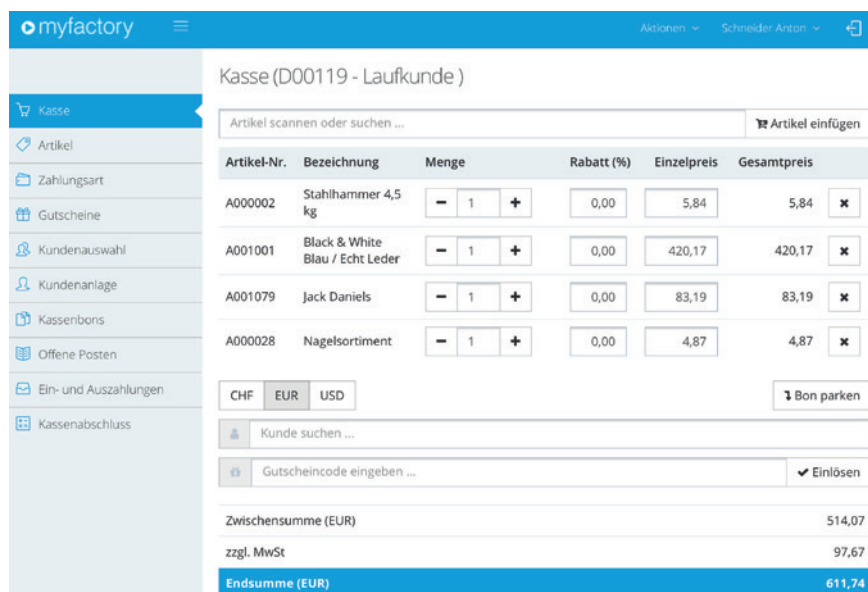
myfactory

Aktionen ⌄ Schneider Anton ⌄

Kasse
Artikel
Zahlungsart
Gutscheine
Kundenauswahl
Kundenanlage
Kassenbons
Offene Posten
Ein- und Auszahlungen
Kassenabschluss

Kasse (D00119 - Laufkunde )

Artikel scannen oder suchen ...

Artikel einfügen

| Artikel-Nr. | Bezeichnung | Menge | Rabatt (%) | Einzelpreis | Gesamtpreis | |
|---|---|---|---|---|---|---|
| A000002 | Stahlhammer 4,5 kg | − 1 + | 0,00 | 5,84 | 5,84 | × |
| A001001 | Black & White Blau / Echt Leder | − 1 + | 0,00 | 420,17 | 420,17 | × |
| A001079 | Jack Daniels | − 1 + | 0,00 | 83,19 | 83,19 | × |
| A000028 | Nagelsortiment | − 1 + | 0,00 | 4,87 | 4,87 | × |

CHF EUR USD

Bon parken

Kunde suchen ...

Gutscheincode eingeben ...

Einlösen

| | |
|---|---|
| Zwischensumme (EUR) | 514,07 |
| zzgl. MwSt | 97,67 |
| Endsumme (EUR) | 611,74 |